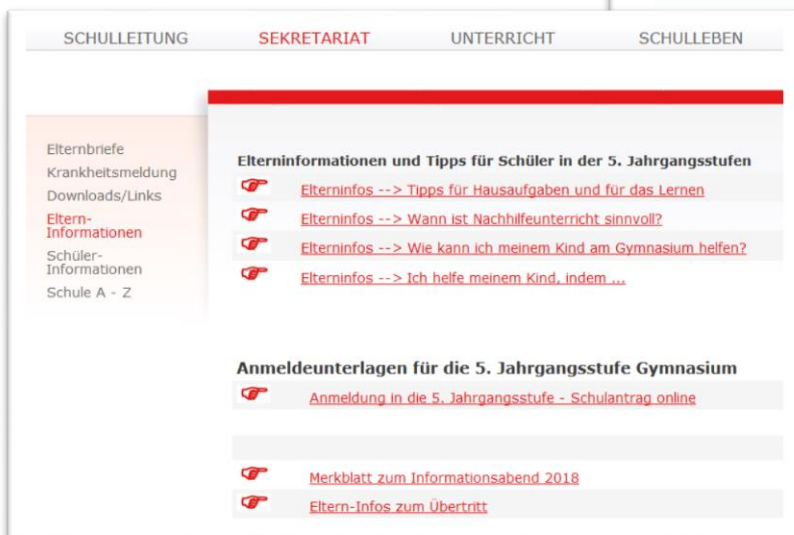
SCHULLEITUNG SEKRETARIAT UNTERRICHT SCHULLEBEN

Elternbriefe
Krankheitsmeldung
Downloads/Links
Eltern-Informationen
Schüler-Informationen
Schule A - Z

Elterninformationen und Tipps für Schüler in der 5. Jahrgangsstufen

Elterninfos --> Tipps für Hausaufgaben und für das Lernen

Elterninfos --> Wann ist Nachhilfeunterricht sinnvoll?

Elterninfos --> Wie kann ich meinem Kind am Gymnasium helfen?

Elterninfos --> Ich helfe meinem Kind, indem ...

Anmeldeunterlagen für die 5. Jahrgangsstufe Gymnasium

Anmeldung in die 5. Jahrgangsstufe - Schulantrag online

Merkblatt zum Informationsabend 2018

Eltern-Infos zum Übertritt